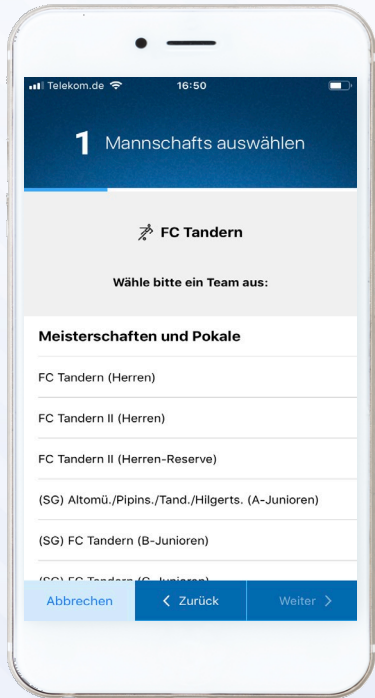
Telekom.de 16:50

1 Mannschafts auswählen

FC Tandern

Wähle bitte ein Team aus:

Meisterschaften und Pokale

FC Tandern (Herren)

FC Tandern II (Herren)

FC Tandern II (Herren-Reserve)

(SG) Altomü./Pipins./Tand./Hilgerts. (A-Junioren)

(SG) FC Tandern (B-Junioren)

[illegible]

Abbrechen

< Zurück

Weiter >